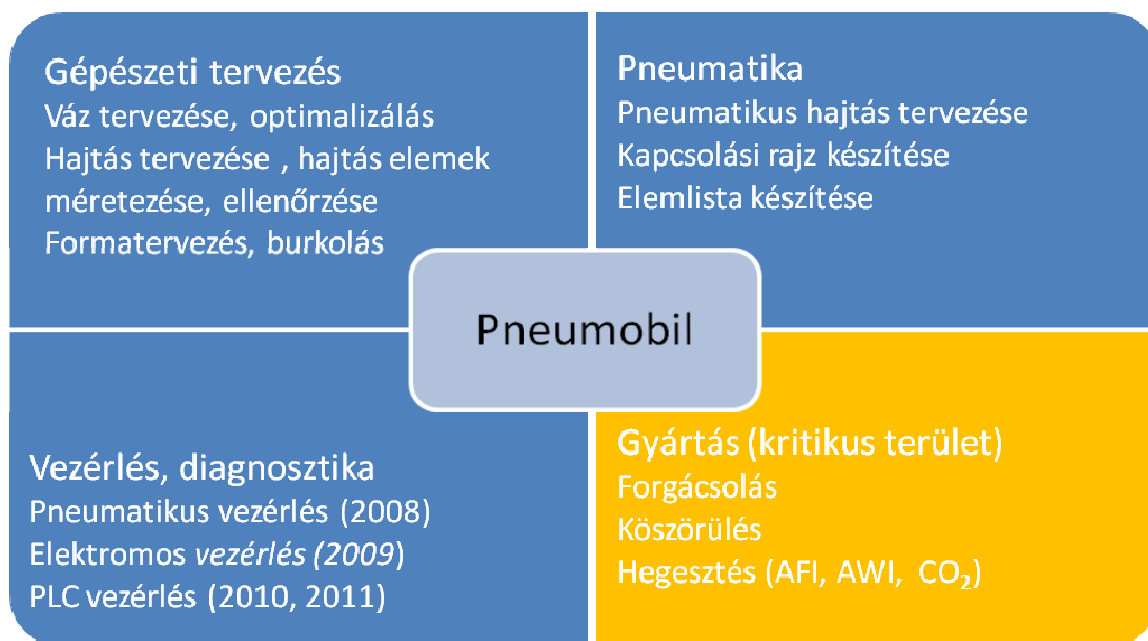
Gépészeti tervezés
Váz tervezése, optimalizálás
Hajtás tervezése , hajtás elemek méretezése, ellenőrzése
Formatervezés, burkolás

Pneumatika
Pneumatikus hajtás tervezése
Kapcsolási rajz készítése
Elemlista készítése

Pneumobil

Vezérlés, diagnosztika
Pneumatikus vezérlés (2008)
Elektromos vezérlés (2009)
PLC vezérlés (2010, 2011)

Gyártás (kritikus terület)
Forgácsolás
Köszörülés
Hegesztés (AFI, AWI, $CO_2$)